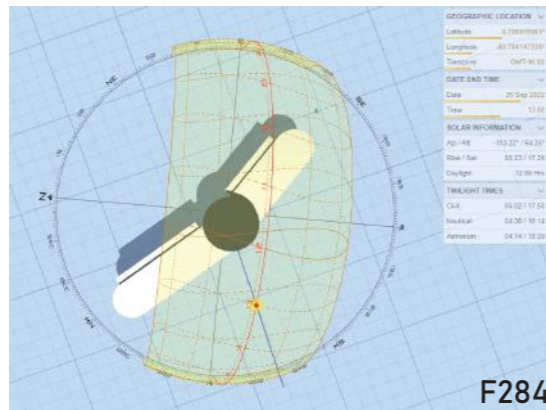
GEOGRAPHIC LOCATION
Latitude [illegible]
Longitude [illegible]
Timezone GMT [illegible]
DATE AND TIME
Date 20 Sep 2022
Time 12:00
SOLAR INFORMATION
Azi / Alt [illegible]
Rise / Set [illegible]
Daylight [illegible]
TWILIGHT TIMES
Civil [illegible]
Nautical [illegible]
Astronom. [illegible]
NE
N
NW
W
SE
S
SW
F284